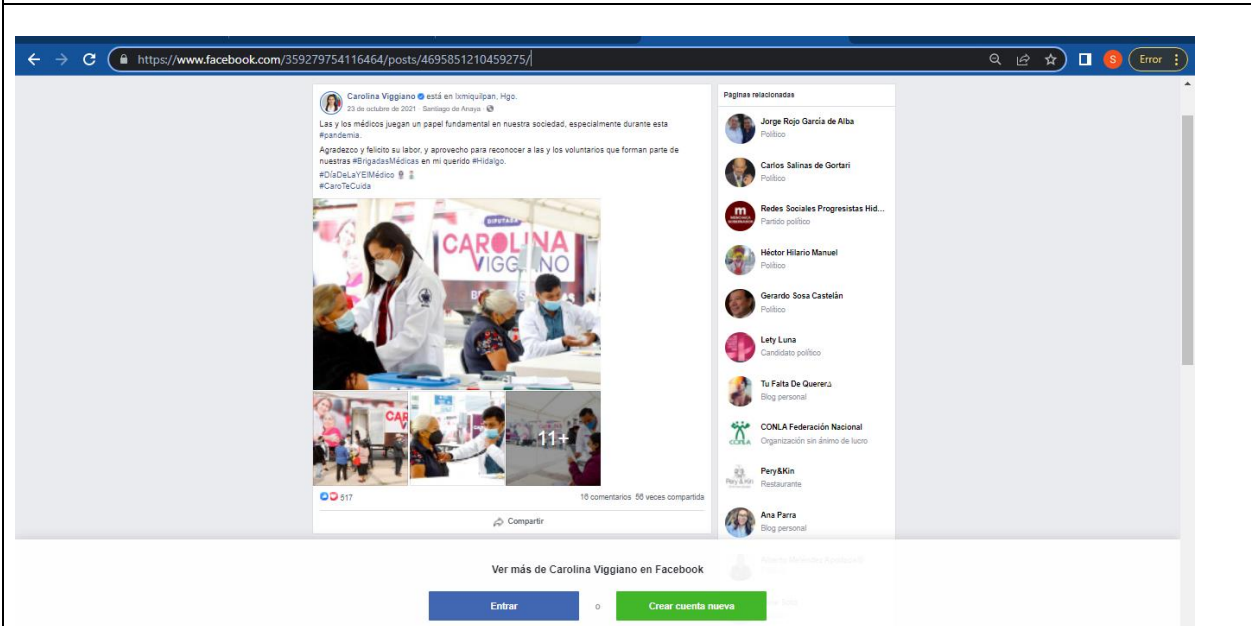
https://www.facebook.com/359279754116464/posts/4695851210459275/

Error

Carolina Viggiano está en Ixmiquilpan, Hgo.
23 de octubre de 2021 · Santiago de Anaya ·

Las y los médicos juegan un papel fundamental en nuestra sociedad, especialmente durante esta #pandemia.

Agradezco y felicito su labor, y aprovecho para reconocer a las y los voluntarios que forman parte de nuestras #BrigadasMédicas en mi querido #Hidalgo.
#DíaDeLaYElMédico
#CaroTeCuida

DIPUTADA
CAROLINA VIGGIANO

CAR

11+

517
16 comentarios 56 veces compartida

Compartir

Páginas relacionadas

Jorge Rojo García de Alba
Político

Carlos Salinas de Gortari
Político

Redes Sociales Progresistas Hid...
Partido político

Héctor Hilario Manuel
Político

Gerardo Sosa Castelán
Político

Lety Luna
Candidato político

Tu Falta De Querera
Blog personal

CONLA Federación Nacional
Organización sin ánimo de lucro

Pery&Kin
Restaurante

Ana Parra
Blog personal

Ver más de Carolina Viggiano en Facebook

Entrar
o
Crear cuenta nueva